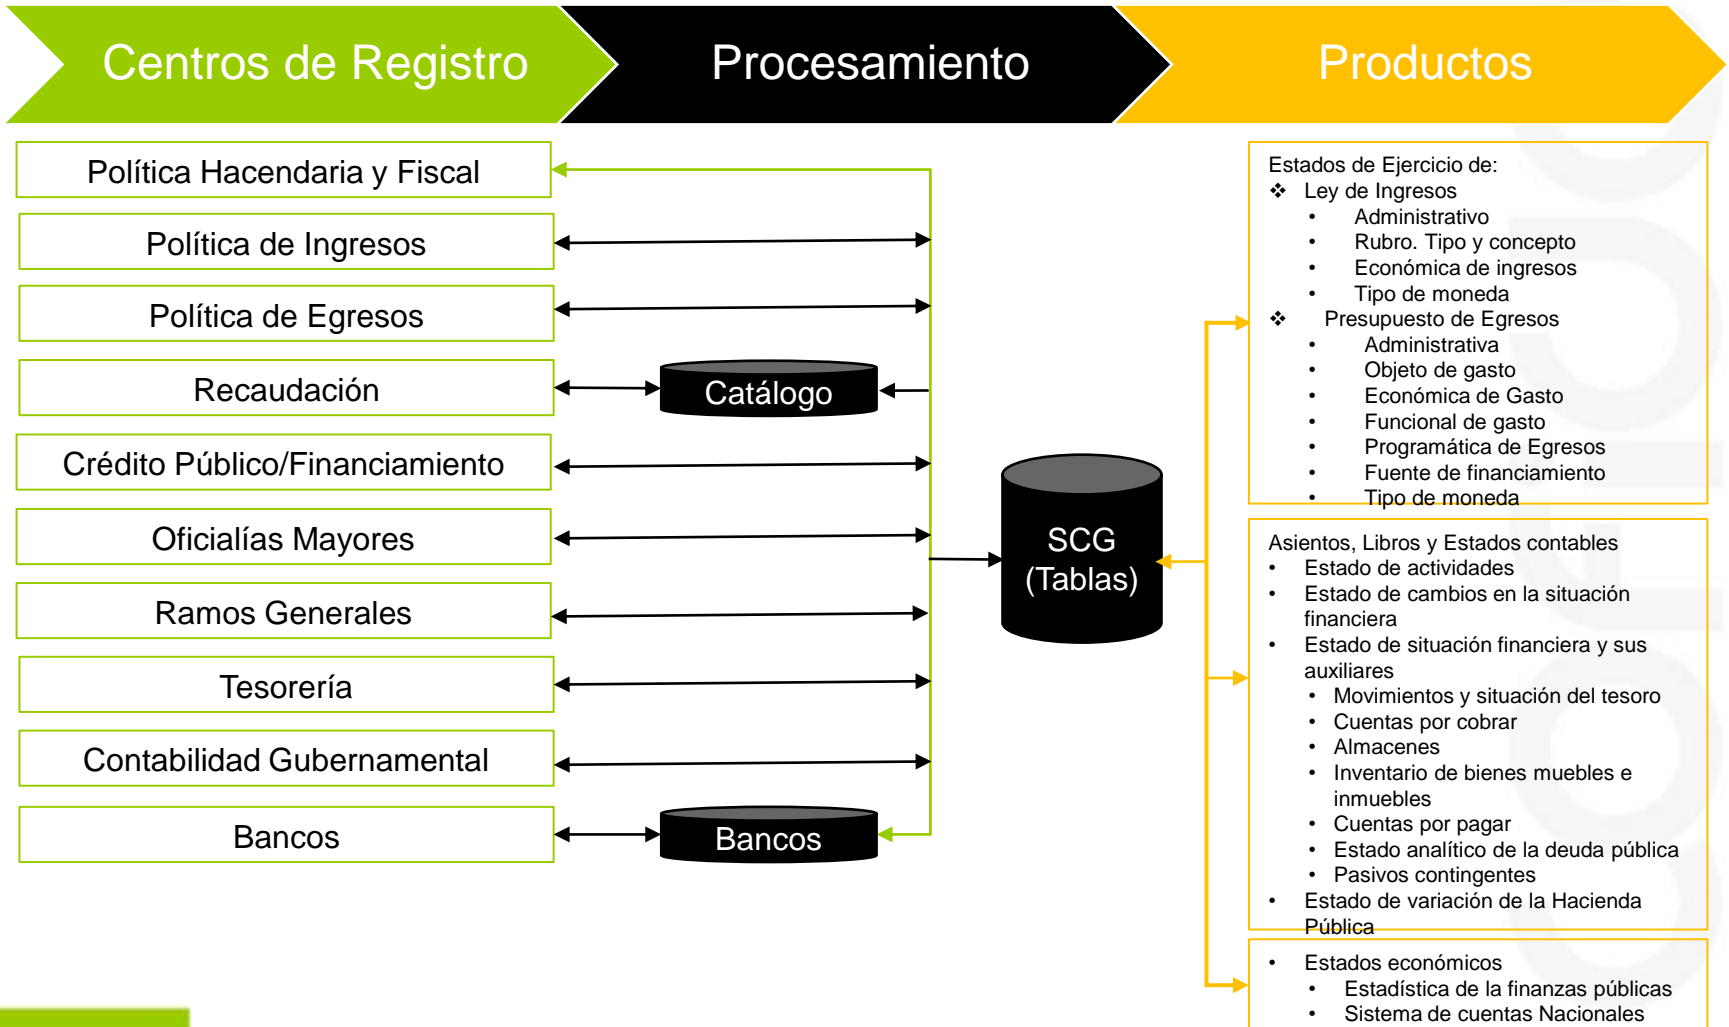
Centros de Registro

Procesamiento

Productos

Política Hacendaria y Fiscal

Política de Ingresos

Política de Egresos

Recaudación

Catálogo

Crédito Público/Financiamiento

Oficialías Mayores

Ramos Generales

Tesorería

Contabilidad Gubernamental

Bancos

Bancos

SCG (Tablas)

Estados de Ejercicio de:
❖ Ley de Ingresos
• Administrativo
• Rubro. Tipo y concepto
• Económica de ingresos
• Tipo de moneda
❖ Presupuesto de Egresos
• Administrativa
• Objeto de gasto
• Económica de Gasto
• Funcional de gasto
• Programática de Egresos
• Fuente de financiamiento
• Tipo de moneda

Asientos, Libros y Estados contables
• Estado de actividades
• Estado de cambios en la situación financiera
• Estado de situación financiera y sus auxiliares
• Movimientos y situación del tesoro
• Cuentas por cobrar
• Almacenes
• Inventario de bienes muebles e inmuebles
• Cuentas por pagar
• Estado analítico de la deuda pública
• Pasivos contingentes
• Estado de variación de la Hacienda Pública

• Estados económicos
• Estadística de la finanzas públicas
• Sistema de cuentas Nacionales